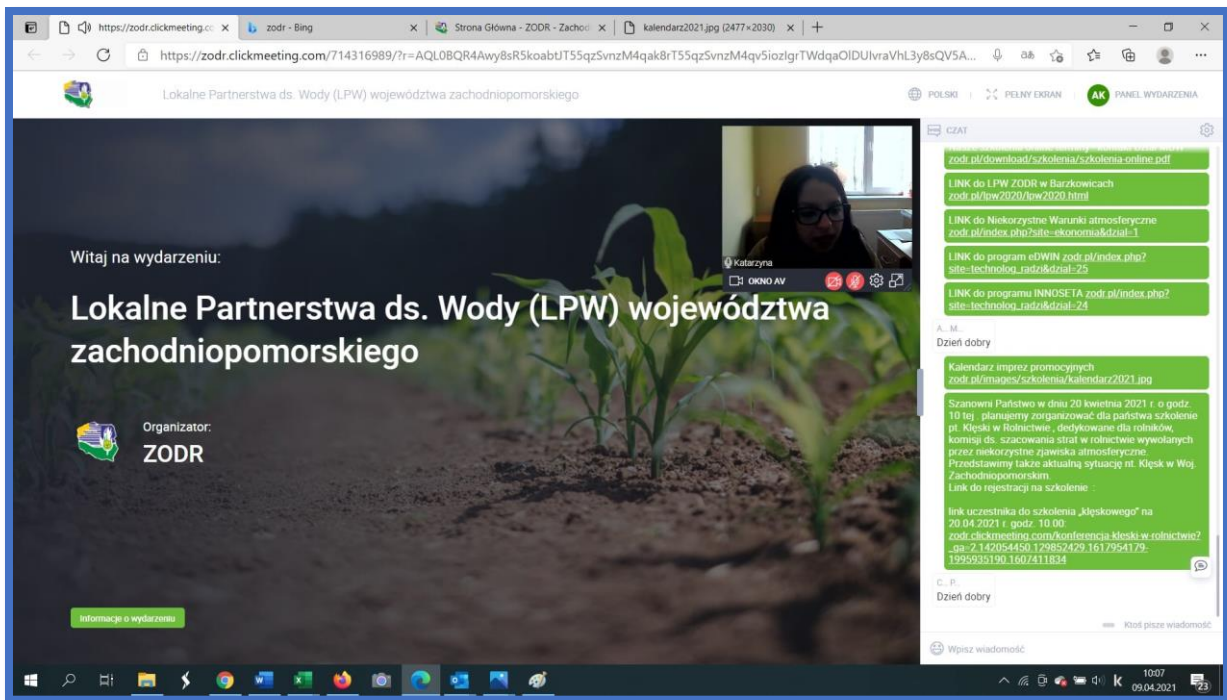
https://zodr.clickmeeting.co × | zodr - Bing × | Strona Główna - ZODR - Zachod × | kalendarz2021.jpg (2477×2030) × | +

https://zodr.clickmeeting.com/714316989/?r=AQL0BQR4Awy8sR5koabtJT55qzSvnzM4qak8rT55qzSvnzM4qv5iozIgrTWdqaOlDUIvraVhL3y8sQV5A...

Lokalne Partnerstwa ds. Wody (LPW) województwa zachodniopomorskiego

POLSKI | PEŁNY EKRAN | AK PANEL WYDARZENIA

Witaj na wydarzeniu:

Lokalne Partnerstwa ds. Wody (LPW) województwa zachodniopomorskiego

Organizator:
ZODR

Informacje o wydarzeniu

Katarzyna
OKNO AV

CZAT

zodr.pl/download/szkolenia/szkolenia-online.pdf

LINK do LPW ZODR w Barzkowicach zodr.pl/lpw2020/lpw2020.html

LINK do Niekorzystne Warunki atmosferyczne zodr.pl/index.php?site=ekonomia&dzial=1

LINK do program eDWIN zodr.pl/index.php?site=technolog_radzi&dzial=25

LINK do programu INNOSETA zodr.pl/index.php?site=technolog_radzi&dzial=24

A... M...
Dzień dobry

Kalendarz imprez promocyjnych zodr.pl/images/szkolenia/kalendarz2021.jpg

Szanowni Państwo w dniu 20 kwietnia 2021 r. o godz. 10 tej planujemy zorganizować dla państwa szkolenie pt. Klęski w Rolnictwie , dedykowane dla rolników, komisji ds. szacowania strat w rolnictwie wywołanych przez niekorzystne zjawiska atmosferyczne. Przedstawimy także aktualną sytuację nt. Klęsk w Woj. Zachodniopomorskim.
Link do rejestracji na szkolenie :

link uczestnika do szkolenia „klęskowego" na 20.04.2021 r. godz. 10.00:
zodr.clickmeeting.com/konferencja-kleski-w-rolnictwie?_ga=2.142054450.129852429.1617954179-1995935190.1607411834

C... P...
Dzień dobry

Ktoś pisze wiadomość

Wpisz wiadomość

10:07
09.04.2021